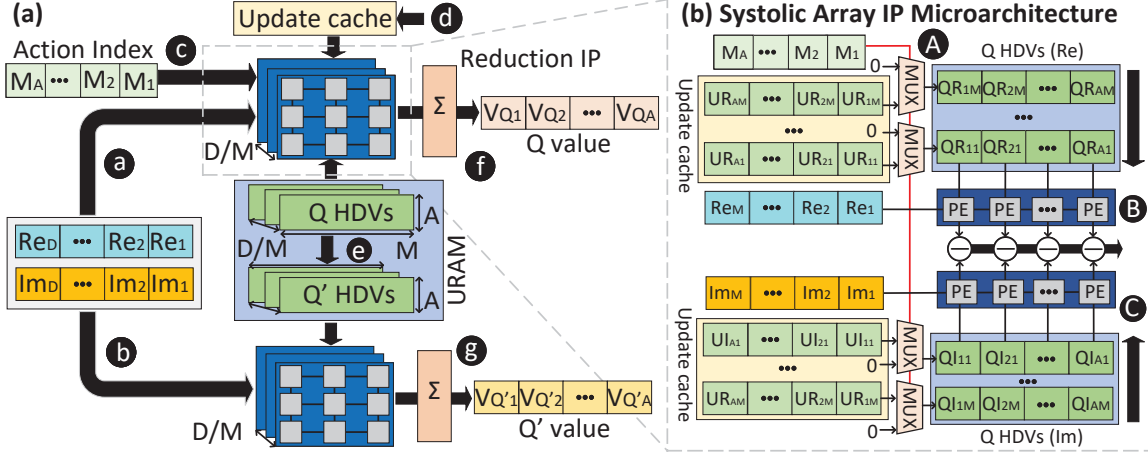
(a)

Update cache d

Action Index c

$M_A$ ••• $M_2$ $M_1$

Reduction IP

Σ

$V_{Q1}$ $V_{Q2}$ ••• $V_{QA}$

Q value

D/M

a

f

$Re_D$ ••• $Re_2$ $Re_1$

$Im_D$ ••• $Im_2$ $Im_1$

Q HDVs A

D/M M

e

Q' HDVs A

URAM

b

g

Σ

$V_{Q'1}$ $V_{Q'2}$ ••• $V_{Q'A}$

Q' value

D/M

(b) Systolic Array IP Microarchitecture

$M_A$ ••• $M_2$ $M_1$

A

Q HDVs (Re)

0

MUX

Update cache

$UR_{AM}$ ••• $UR_{2M}$ $UR_{1M}$

•••

0

MUX

$UR_{A1}$ ••• $UR_{21}$ $UR_{11}$

$QR_{1M}$ $QR_{2M}$ ••• $QR_{AM}$

•••

$QR_{11}$ $QR_{21}$ ••• $QR_{A1}$

$Re_M$ ••• $Re_2$ $Re_1$

PE PE ••• PE

B

$Im_M$ ••• $Im_2$ $Im_1$

PE PE ••• PE

C

Update cache

$UI_{A1}$ ••• $UI_{21}$ $UI_{11}$

MUX

•••

0

$UR_{AM}$ ••• $UR_{2M}$ $UR_{1M}$

MUX

0

$QI_{11}$ $QI_{21}$ ••• $QI_{A1}$

•••

$QI_{1M}$ $QI_{2M}$ ••• $QI_{AM}$

Q HDVs (Im)